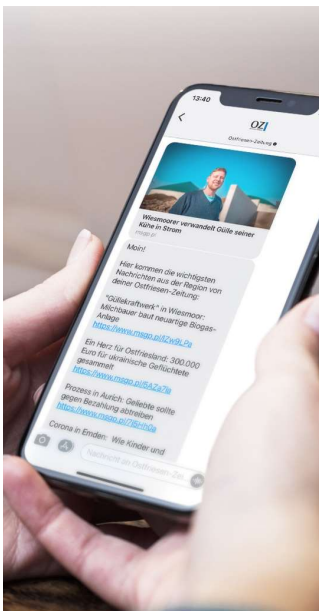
13:40

<

OZ

Ostfriesen-Zeitung

Wiesmoorer verwandelt Gülle seiner Kühe in Strom

mogo.pl

Moin!

Hier kommen die wichtigsten Nachrichten aus der Region von deiner Ostfriesen-Zeitung:

"Güllekraftwerk" in Wiesmoor: Milchbauer baut neuartige Biogas-Anlage
https://www.mogo.pl/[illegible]

Ein Herz für Ostfriesland: 300.000 Euro für ukrainische Geflüchtete gesammelt
https://www.mogo.pl/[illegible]

Prozess in Aurich: Geliebte sollte gegen Bezahlung abtreiben
https://www.mogo.pl/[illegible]

Corona in Emden: Wie Kinder und

Nachricht an Ostfriesen-Zei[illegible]